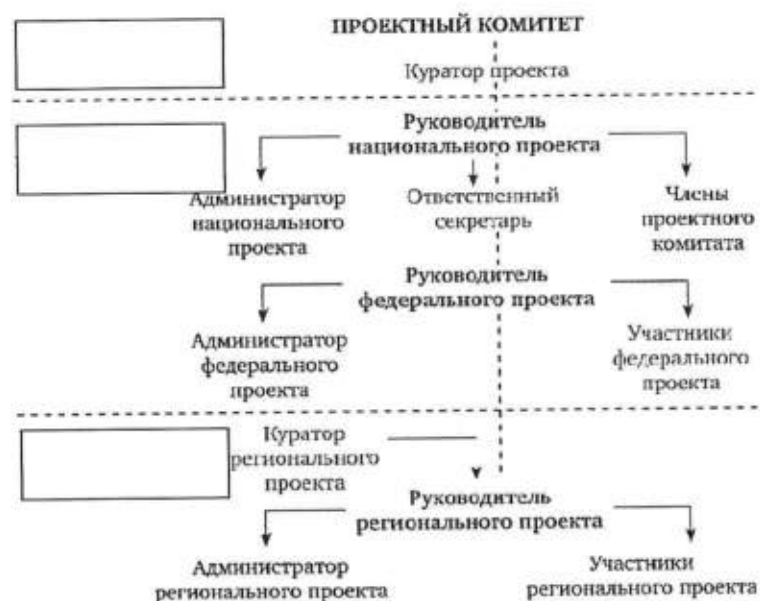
ПРОЕКТНЫЙ КОМИТЕТ

Куратор проекта

Руководитель национального проекта

Администратор национального проекта

Ответственный секретарь

Члены проектного комитата

Руководитель федерального проекта

Администратор федерального проекта

Участники федерального проекта

Куратор регионального проекта

Руководитель регионального проекта

Администратор регионального проекта

Участники регионального проекта